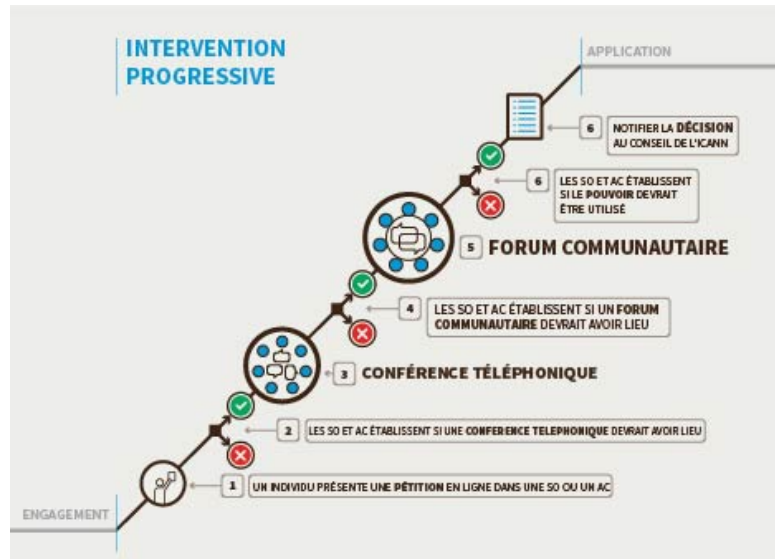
INTERVENTION PROGRESSIVE

APPLICATION

6 NOTIFIER LA DÉCISION AU CONSEIL DE L'ICANN

6 LES SO ET AC ÉTABLISSENT SI LE POUVOIR DEVRAIT ÊTRE UTILISÉ

5 FORUM COMMUNAUTAIRE

4 LES SO ET AC ÉTABLISSENT SI UN FORUM COMMUNAUTAIRE DEVRAIT AVOIR LIEU

3 CONFÉRENCE TÉLÉPHONIQUE

2 LES SO ET AC ÉTABLISSENT SI UNE CONFERENCE TELEPHONIQUE DEVRAIT AVOIR LIEU

1 UN INDIVIDU PRÉSENTE UNE PÉTITION EN LIGNE DANS UNE SO OU UN AC

ENGAGEMENT